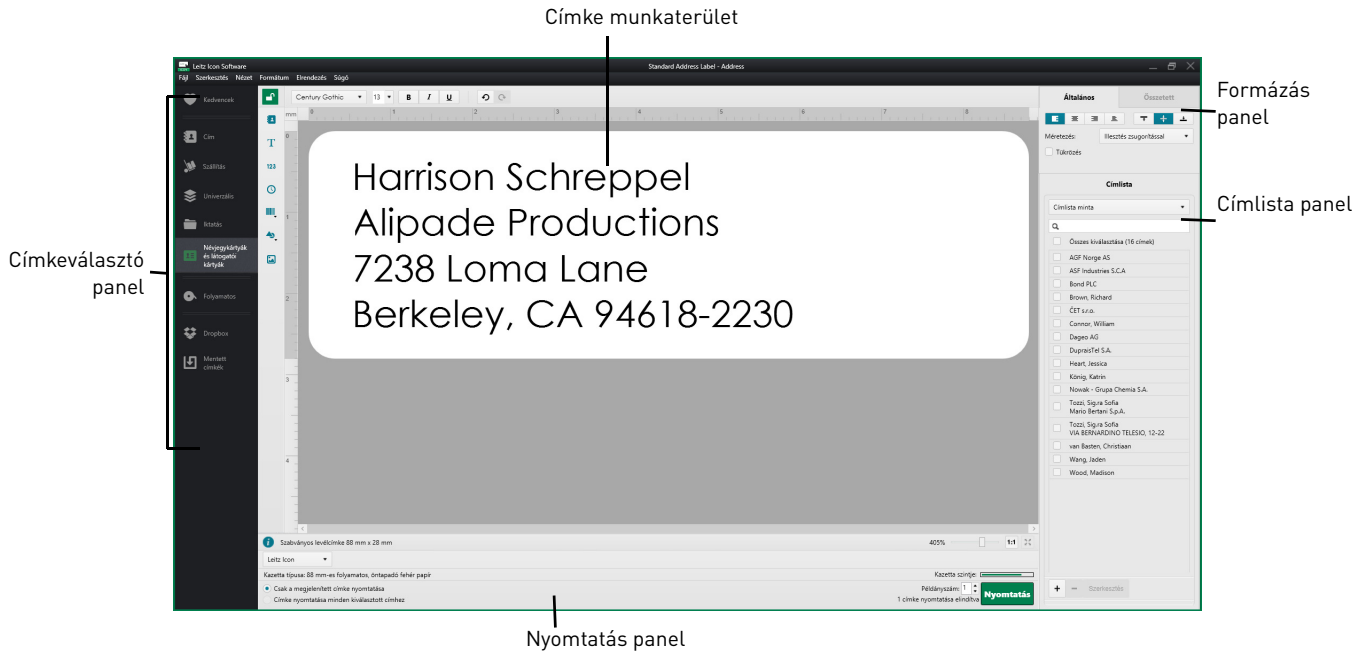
Címke munkaterület

Formázás panel

Címlista panel

Címkeválasztó panel

Nyomtatás panel

Leitz Icon Software
Standard Address Label - Address
Fájl Szerkesztés Nézet Formátum Elrendezés Súgó

Kedvencek
Cím
Szállítás
Univerzális
Iktatás
Névjegykártyák és látogatói kártyák
Folyamatos
Dropbox
Mentett címkék

Century Gothic 13 B I U

mm

Harrison Schreppel
Alipade Productions
7238 Loma Lane
Berkeley, CA 94618-2230

Szabványos levélcímke 88 mm x 28 mm
405% 1:1
Leitz Icon
Kazetta típusa: 88 mm-es folyamatos, öntapadó fehér papír
Kazetta szintje:
Csak a megjelenített címke nyomtatása
Címke nyomtatása minden kiválasztott címhez
Példányszám: 1
1 címke nyomtatása elindítva
Nyomtatás

Általános
Összetett
Méretezés: Illesztés zsugorítással
Tükrözés
Címlista
Címlista minta
Összes kiválasztása (16 címek)
AGF Norge AS
ASF Industries S.C.A
Bond PLC
Brown, Richard
ČET s.r.o.
Connor, William
Dageo AG
DupraisTel S.A.
Heart, Jessica
König, Katrin
Nowak - Grupa Chemia S.A.
Tozzi, Sig.ra Sofia
Mario Bertani S.p.A.
Tozzi, Sig.ra Sofia
VIA BERNARDINO TELESIO, 12-22
van Basten, Christiaan
Wang, Jaden
Wood, Madison
+ − Szerkesztés